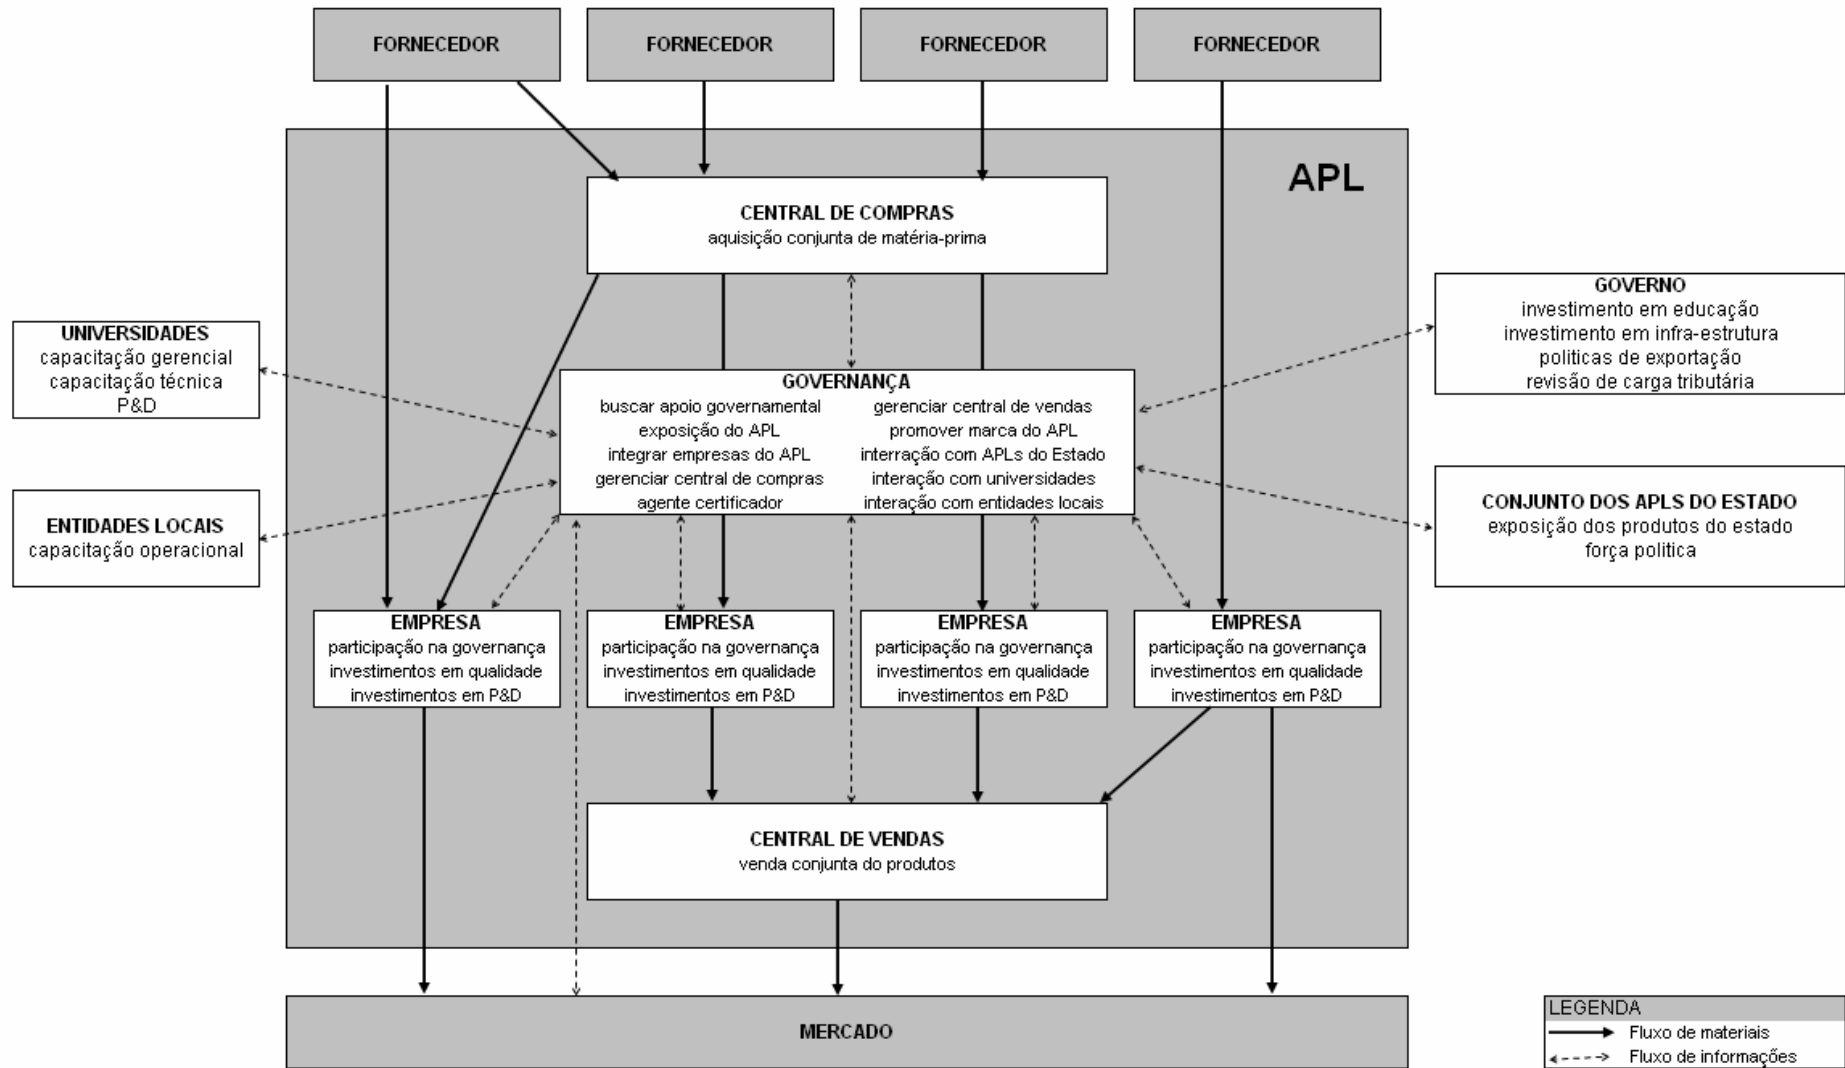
FORNECEDOR

FORNECEDOR

FORNECEDOR

FORNECEDOR

APL

CENTRAL DE COMPRAS
aquisição conjunta de matéria-prima

UNIVERSIDADES
capacitação gerencial
capacitação técnica
P&D

GOVERNANÇA
buscar apoio governamental
exposição do APL
integrar empresas do APL
gerenciar central de compras
agente certificador
gerenciar central de vendas
promover marca do APL
interração com APLs do Estado
interação com universidades
interação com entidades locais

GOVERNO
investimento em educação
investimento em infra-estrutura
politicas de exportação
revisão de carga tributária

ENTIDADES LOCAIS
capacitação operacional

CONJUNTO DOS APLS DO ESTADO
exposição dos produtos do estado
força politica

EMPRESA
participação na governança
investimentos em qualidade
investimentos em P&D

EMPRESA
participação na governança
investimentos em qualidade
investimentos em P&D

EMPRESA
participação na governança
investimentos em qualidade
investimentos em P&D

EMPRESA
participação na governança
investimentos em qualidade
investimentos em P&D

CENTRAL DE VENDAS
venda conjunta do produtos

MERCADO

LEGENDA
Fluxo de materiais
Fluxo de informações